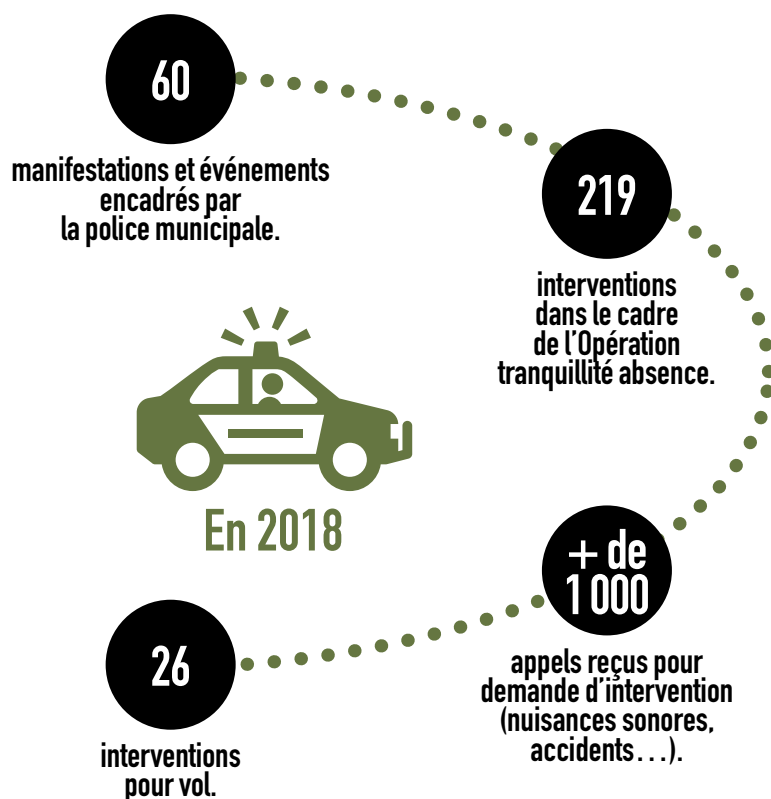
60

manifestations et événements encadrés par la police municipale.

219

interventions dans le cadre de l'Opération tranquillité absence.

En 2018

+ de 1 000

appels reçus pour demande d'intervention (nuisances sonores, accidents...).

26

interventions pour vol.